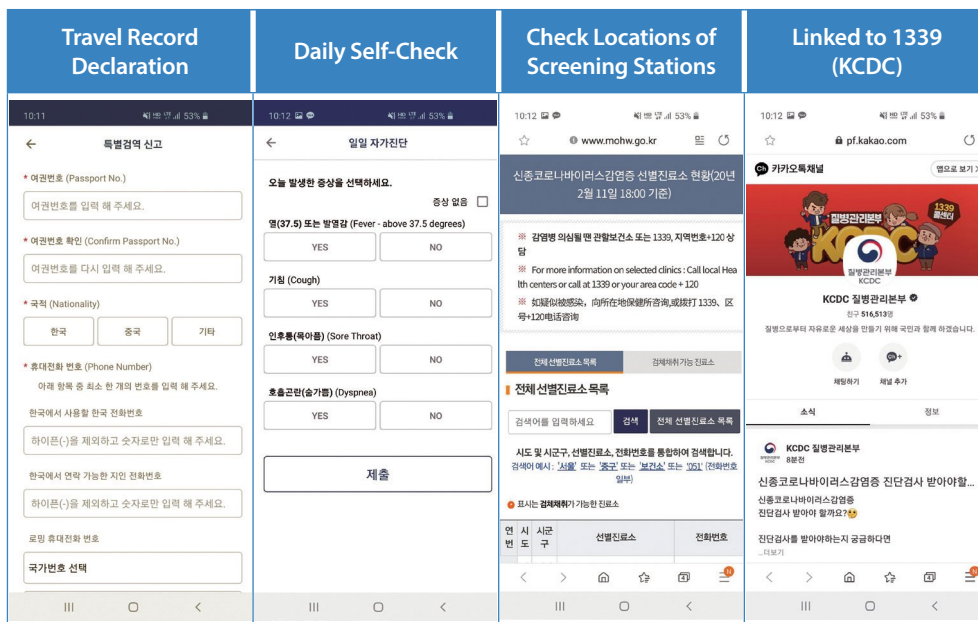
Travel Record Declaration

10:11 53%

특별검역 신고

* 여권번호 (Passport No.)

여권번호를 입력 해 주세요.

* 여권번호 확인 (Confirm Passport No.)

여권번호를 다시 입력 해 주세요.

* 국적 (Nationality)

한국 중국 기타

* 휴대전화 번호 (Phone Number)

아래 항목 중 최소 한 개의 번호를 입력 해 주세요.

한국에서 사용할 한국 전화번호

하이픈(-)을 제외하고 숫자로만 입력 해 주세요.

한국에서 연락 가능한 지인 전화번호

하이픈(-)을 제외하고 숫자로만 입력 해 주세요.

로밍 휴대전화 번호

국가번호 선택

Daily Self-Check

10:12 53%

일일 자가진단

오늘 발생한 증상을 선택하세요.

증상 없음

열(37.5) 또는 발열감 (Fever - above 37.5 degrees)

YES NO

기침 (Cough)

YES NO

인후통(목아픔) (Sore Throat)

YES NO

호흡곤란(숨가쁨) (Dyspnea)

YES NO

제출

Check Locations of Screening Stations

10:12 53%

www.mohw.go.kr

신종코로나바이러스감염증 선별진료소 현황(20년 2월 11일 18:00 기준)

※ 감염병 의심될 때 관할보건소 또는 1339, 지역번호+120 상담

※ For more information on selected clinics : Call local Health centers or call at 1339 or your area code + 120

※ 如疑似感染，向所在地保健所咨询,或拨打 1339、区号+120电话咨询

전체 선별진료소 목록 | 검체채취 가능 진료소

전체 선별진료소 목록

검색어를 입력하세요 | 검색 | 전체 선별진료소 목록

시도 및 시군구, 선별진료소, 전화번호를 통합하여 검색합니다.
검색어 예시 : '서울' 또는 '중구' 또는 '보건소' 또는 '051' (전화번호 일부)

표시는 검체채취가 가능한 진료소

| 연번 | 시도 | 시군구 | 선별진료소 | 전화번호 |
|---|---|---|---|---|

Linked to 1339 (KCDC)

10:12 53%

pf.kakao.com

카카오톡채널

앱으로 보기

질병관리본부 1339 콜센터 KCDC

질병관리본부 KCDC

KCDC 질병관리본부

친구 516,513명

질병으로부터 자유로운 세상을 만들기 위해 국민과 함께 하겠습니다.

채팅하기 채널 추가

소식 정보

KCDC 질병관리본부
8분전

신종코로나바이러스감염증 진단검사 받아야할...

신종코로나바이러스감염증
진단검사 받아야 할까요?

진단검사를 받아야하는지 궁금하다면
...더보기